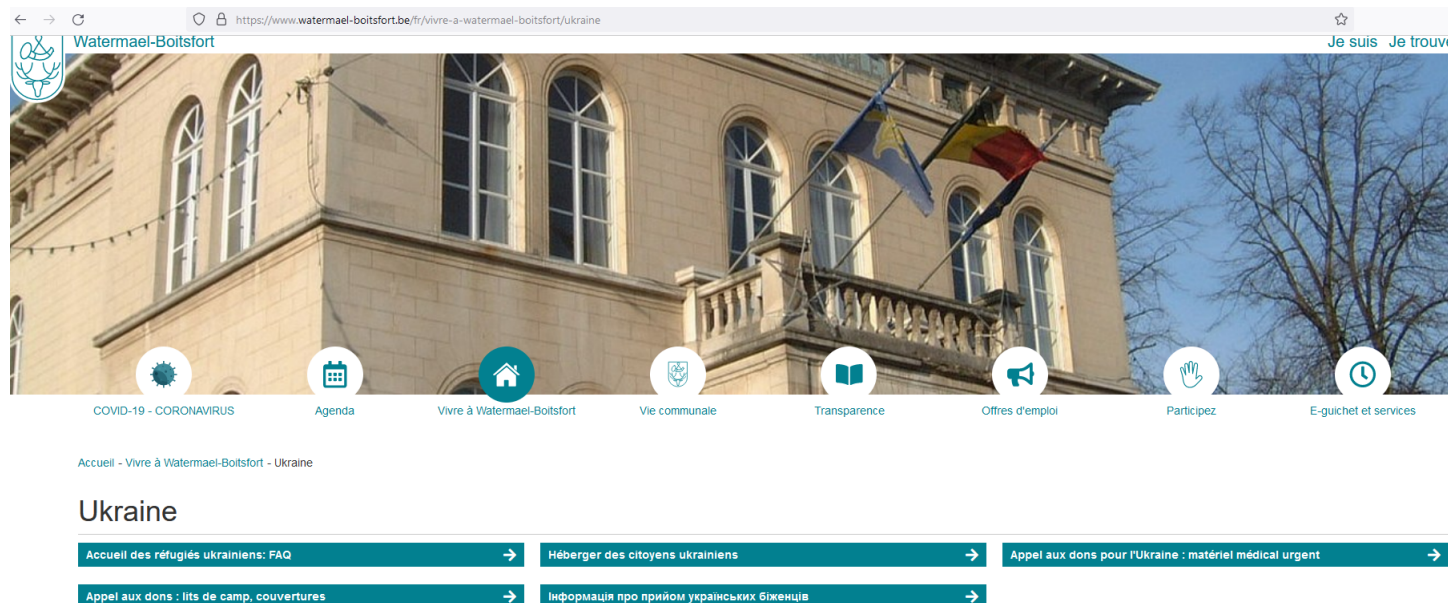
https://www.watermael-boitsfort.be/fr/vivre-a-watermael-boitsfort/ukraine

Watermael-Boitsfort

Je suis Je trouve

COVID-19 - CORONAVIRUS

Agenda

Vivre à Watermael-Boitsfort

Vie communale

Transparence

Offres d'emploi

Participez

E-guichet et services

Accueil - Vivre à Watermael-Boitsfort - Ukraine

Ukraine

Accueil des réfugiés ukrainiens: FAQ

Héberger des citoyens ukrainiens

Appel aux dons pour l'Ukraine : matériel médical urgent

Appel aux dons : lits de camp, couvertures

Інформація про прийом українських біженців